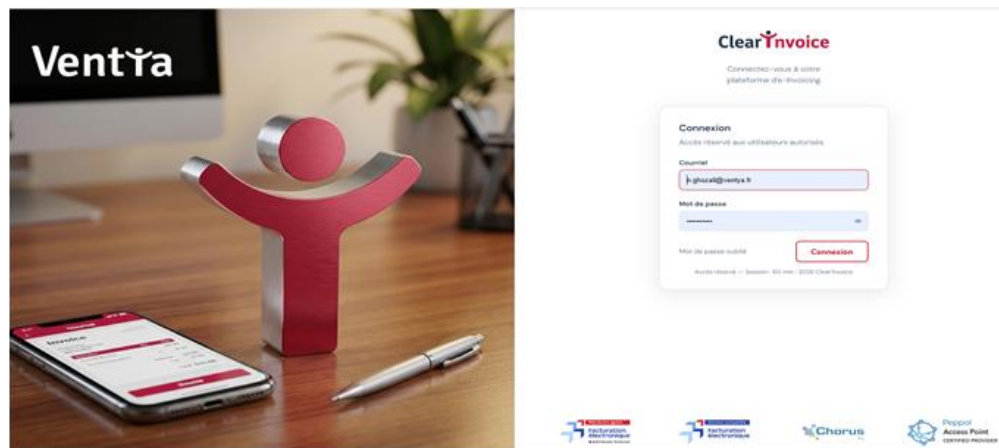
Ventya

Invoice

ClearInvoice

Connectez-vous à votre plateforme de e-invoicing

Connexion

Accès réservé aux utilisateurs autorisés

Courriel

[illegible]ghozali@ventya.fr

Mot de passe

••••••••

Mot de passe oublié

Connexion

Accès sécurisé • Session · 60 min · 2026 ClearInvoice

facturation électronique

facturation électronique

Chorus

Peppol Access Point CERTIFIED PROVIDER